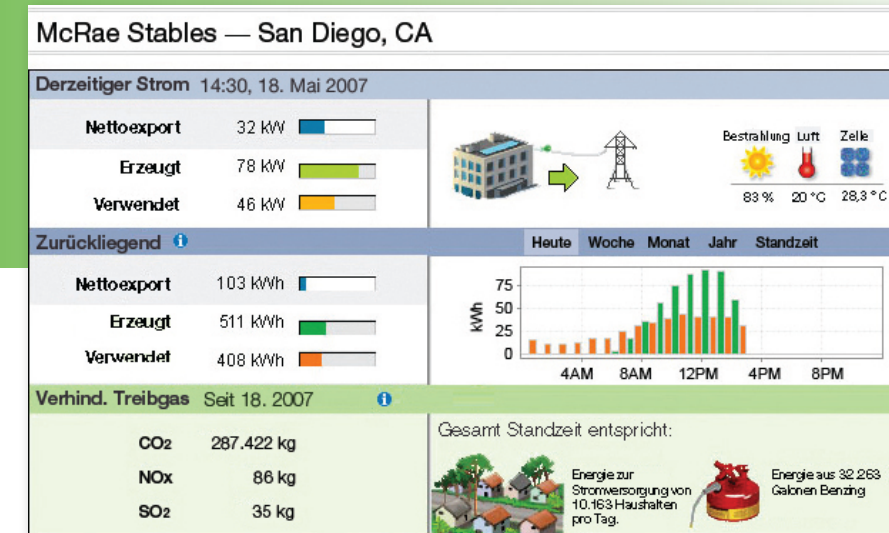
McRae Stables — San Diego, CA

Derzeitiger Strom 14:30, 18. Mai 2007

Nettoexport 32 kW

Erzeugt 78 kW

Verwendet 46 kW

Bestrahlung Luft Zelle

83 % 20 °C 28,3 °C

Zurückliegend

Heute Woche Monat Jahr Standzeit

Nettoexport 103 kWh

Erzeugt 511 kWh

Verwendet 408 kWh

kWh

75

50

25

0

4AM 8AM 12PM 4PM 8PM

Verhind. Treibgas Seit 18. 2007

$CO_2$ 287.422 kg

NOx 86 kg

$SO_2$ 35 kg

Gesamt Standzeit entspricht:

Energie zur Stromversorgung von 10.163 Haushalten pro Tag.

Energie aus 32.263 Galonen Benzing